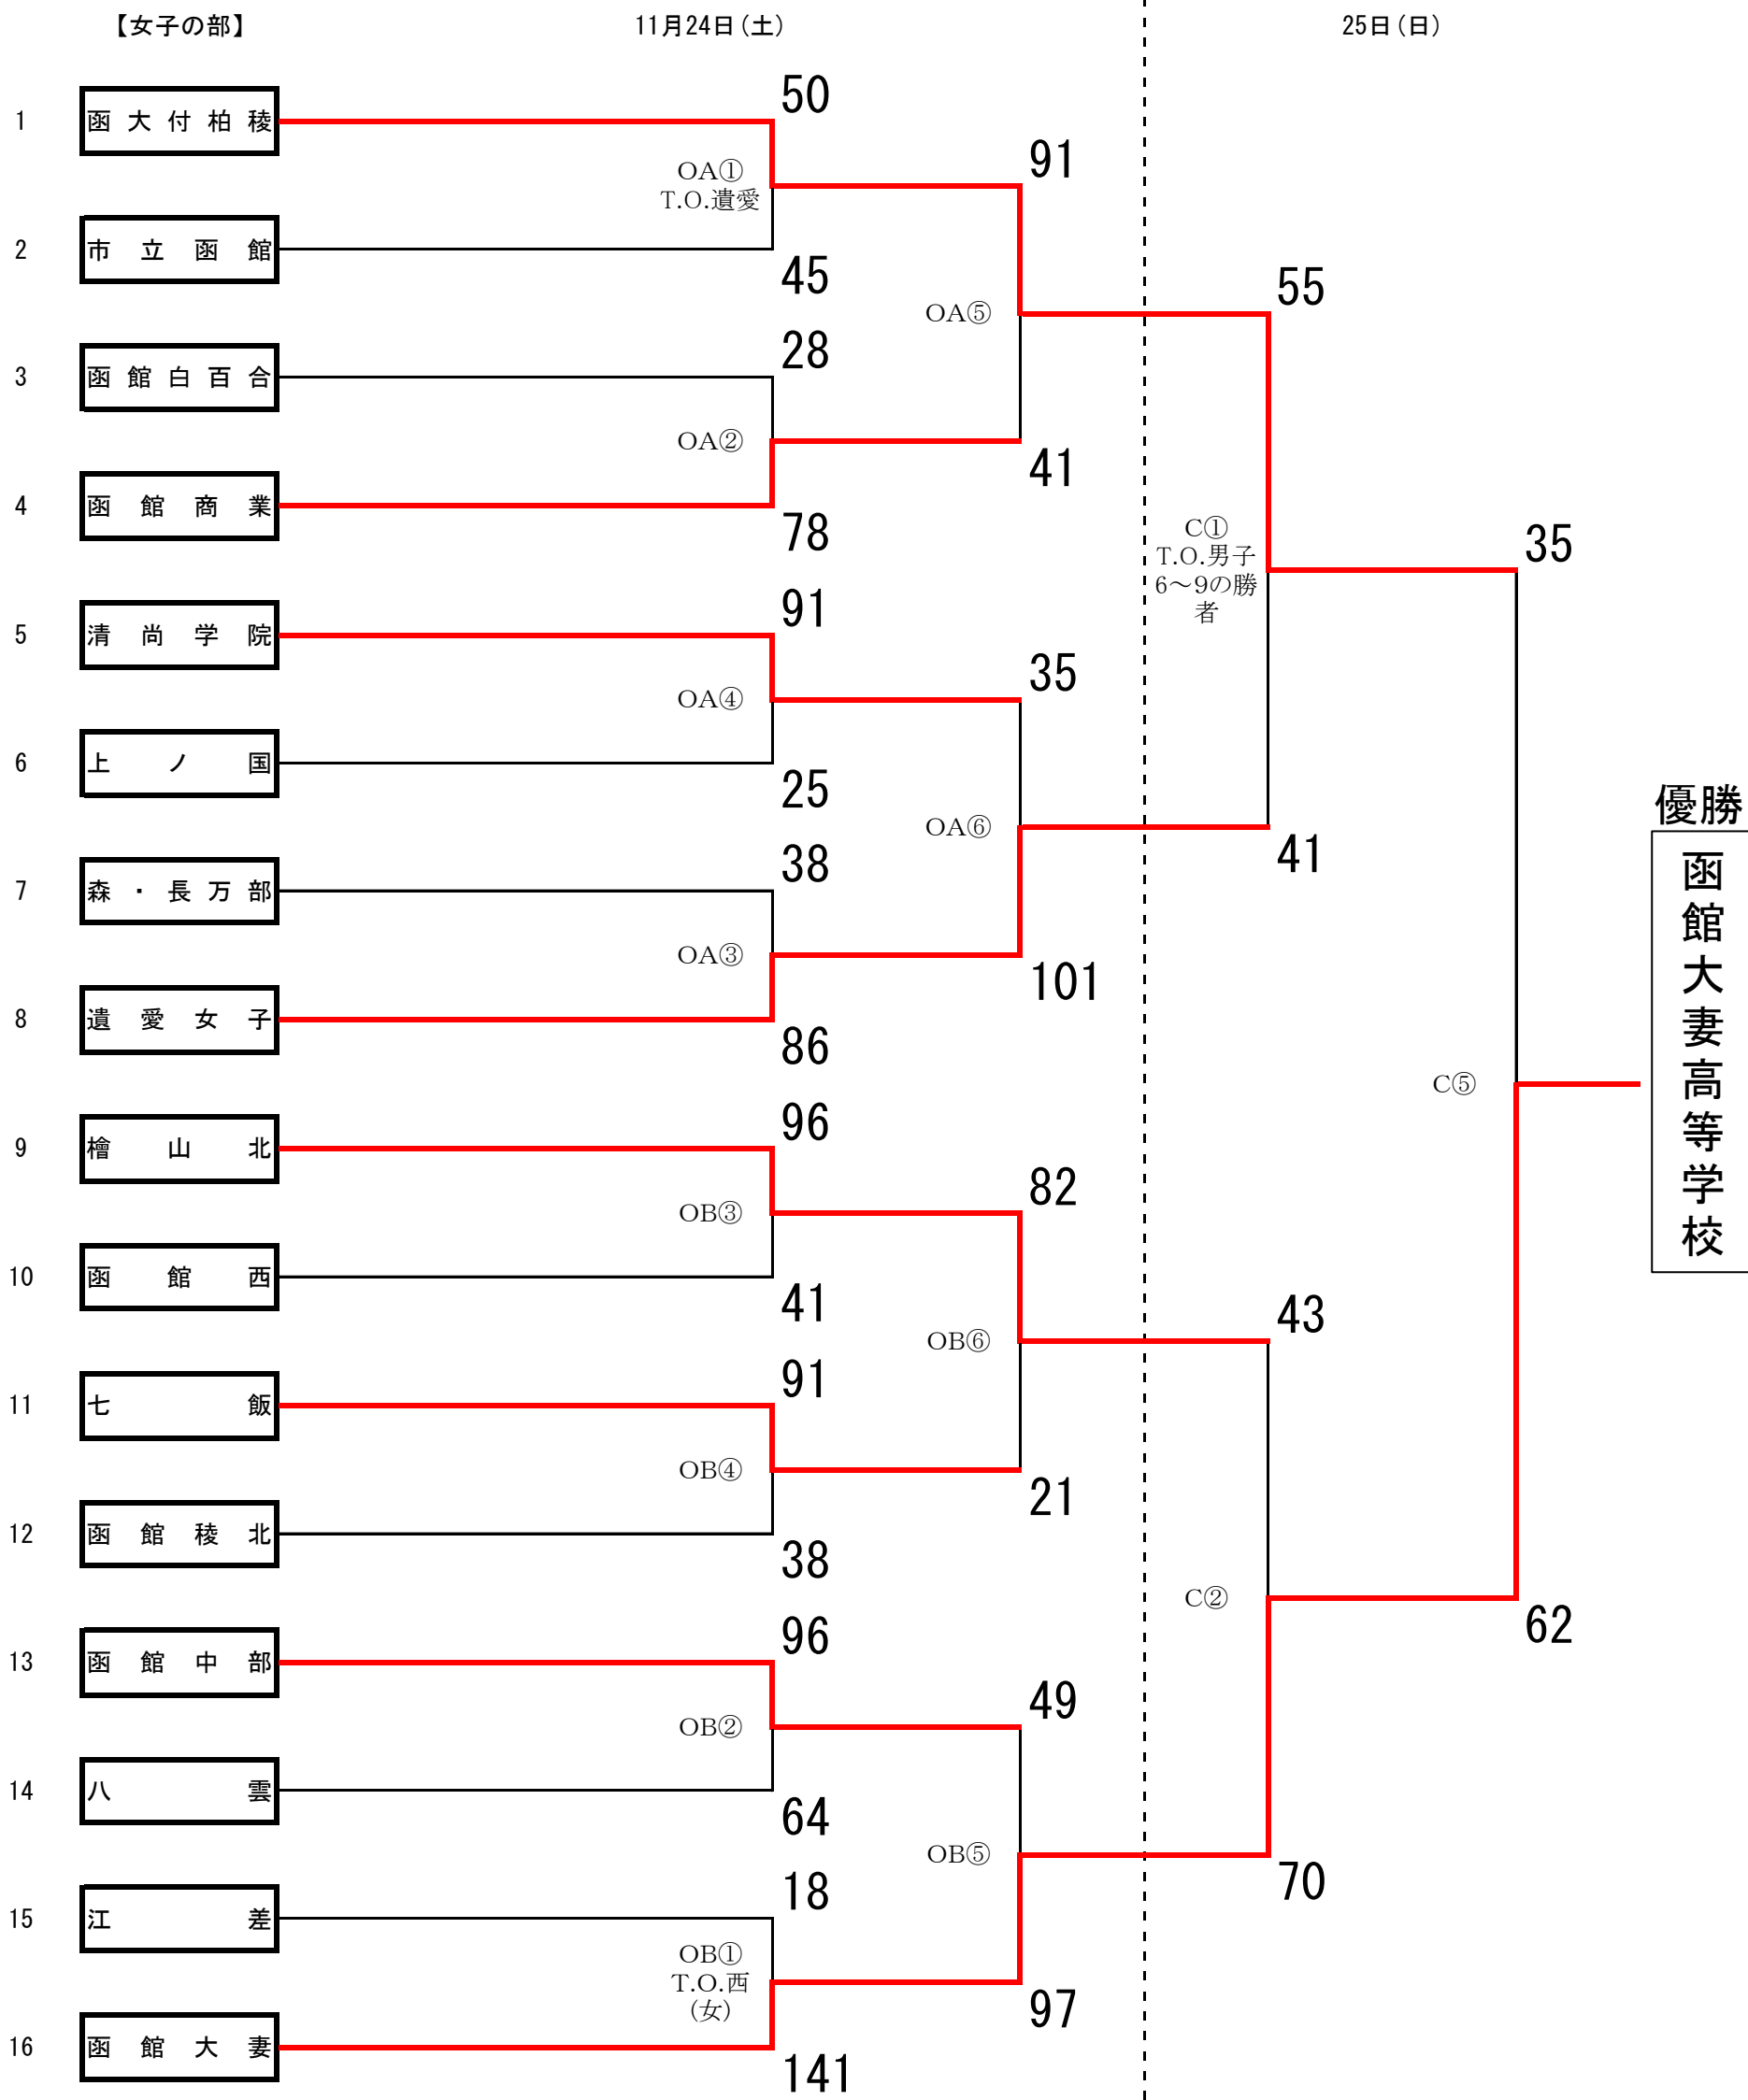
【女子の部】

11月24日（土）

25日（日）

1 函大付柏稜
2 市立函館
3 函館白百合
4 函館商業
5 清尚学院
6 上ノ国
7 森・長万部
8 遺愛女子
9 檜山北
10 函館西
11 七飯
12 函館稜北
13 函館中部
14 八雲
15 江差
16 函館大妻

50
OA①
T.O.遺愛
45
91
OA⑤
28
OA②
78
41
55
91
OA④
25
35
OA⑥
38
OA③
86
101
41
C①
T.O.男子6～9の勝者
35
C⑤
96
OB③
41
82
OB⑥
91
OB④
38
21
43
C②
96
OB②
64
49
OB⑤
18
OB①
T.O.西（女）
141
97
70
62

優勝
函館大妻高等学校